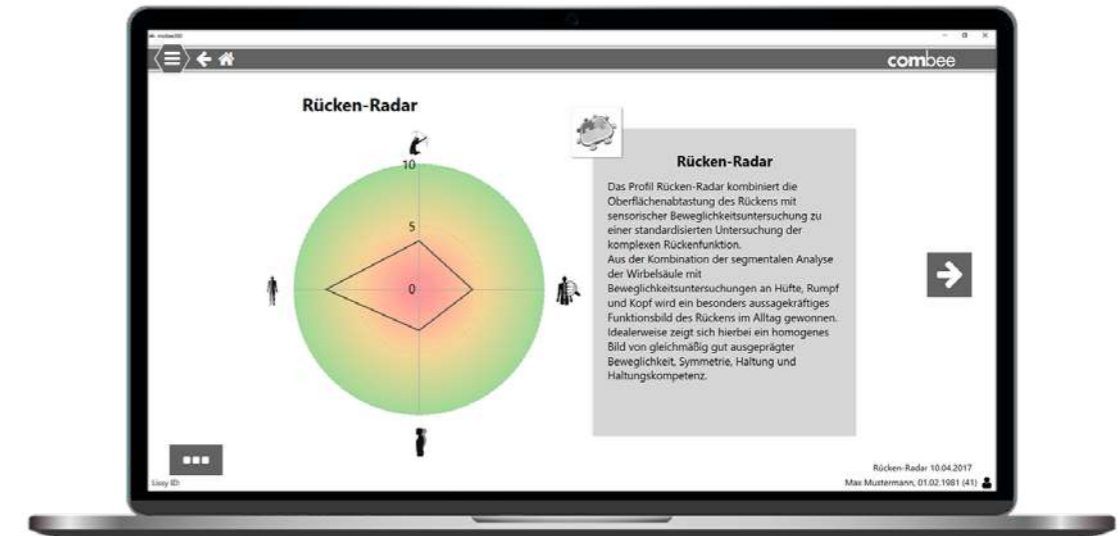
combee

Rücken-Radar

10

5

0

Rücken-Radar

Das Profil Rücken-Radar kombiniert die Oberflächenabtastung des Rückens mit sensorischer Beweglichkeitsuntersuchung zu einer standardisierten Untersuchung der komplexen Rückenfunktion.
Aus der Kombination der segmentalen Analyse der Wirbelsäule mit Beweglichkeitsuntersuchungen an Hüfte, Rumpf und Kopf wird ein besonders aussagekräftiges Funktionsbild des Rückens im Alltag gewonnen. Idealerweise zeigt sich hierbei ein homogenes Bild von gleichmäßig gut ausgeprägter Beweglichkeit, Symmetrie, Haltung und Haltungskompetenz.

Rücken-Radar 10.04.2017
Max Mustermann, 01.02.1981 (41)

Lissy ID: